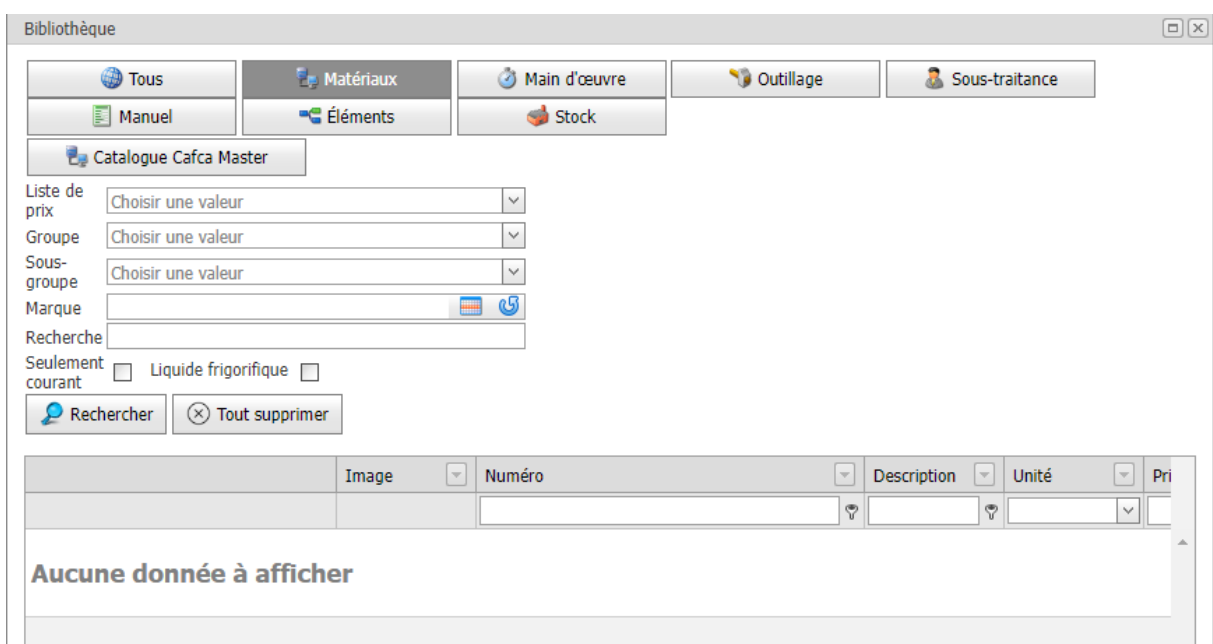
Bibliothèque

Tous | Matériaux | Main d'œuvre | Outillage | Sous-traitance
Manuel | Éléments | Stock
Catalogue Cafca Master

Liste de prix: Choisir une valeur
Groupe: Choisir une valeur
Sous-groupe: Choisir une valeur
Marque
Recherche
Seulement courant
Liquide frigorifique

Rechercher
Tout supprimer

| | Image | Numéro | Description | Unité | Pri |
|---|---|---|---|---|---|
| | | | | | |

Aucune donnée à afficher